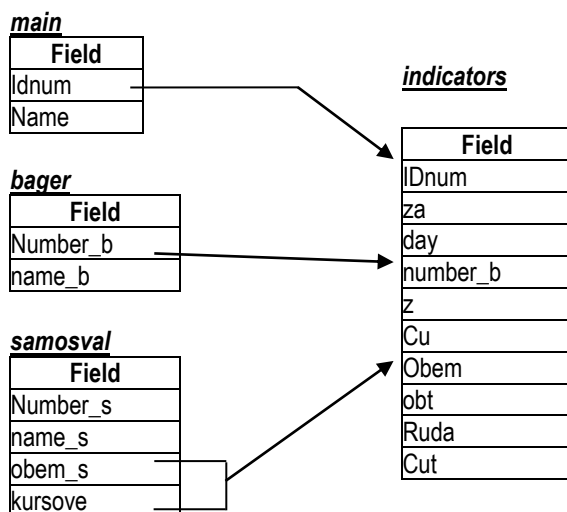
main

| Field |
|---|
| Idnum |
| Name |

indicators

| Field |
|---|
| IDnum |
| za |
| day |
| number_b |
| z |
| Cu |
| Obem |
| obt |
| Ruda |
| Cut |

bager

| Field |
|---|
| Number_b |
| name_b |

samosval

| Field |
|---|
| Number_s |
| name_s |
| obem_s |
| kursove |